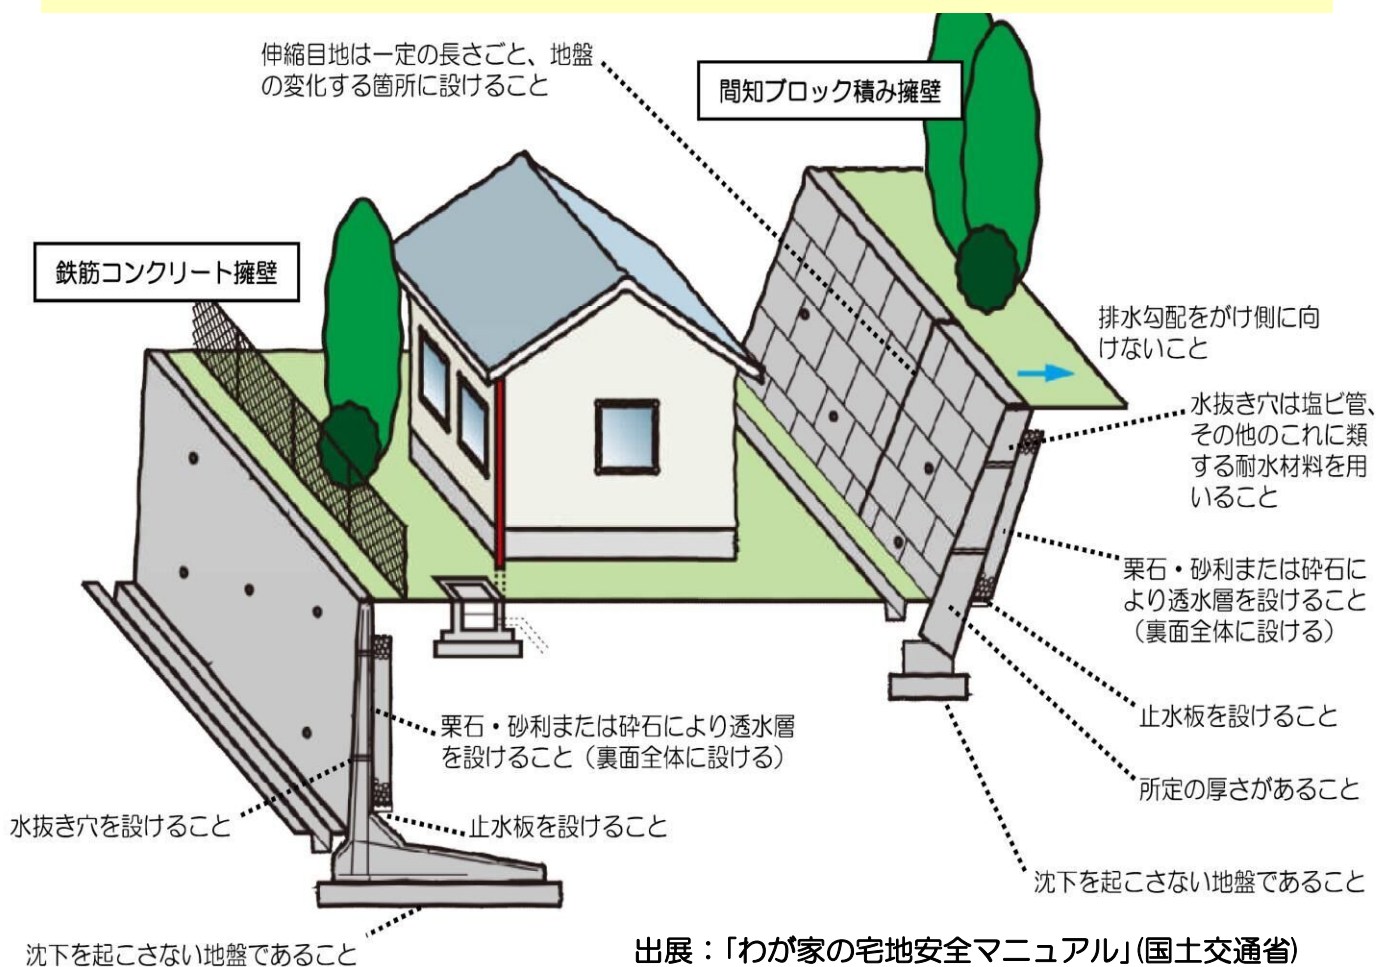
伸縮目地は一定の長さごと、地盤の変化する箇所に設けること

間知ブロック積み擁壁

鉄筋コンクリート擁壁

排水勾配をがけ側に向けないこと

水抜き穴は塩ビ管、その他のこれに類する耐水材料を用いること

栗石・砂利または砕石により透水層を設けること（裏面全体に設ける）

止水板を設けること

所定の厚さがあること

沈下を起こさない地盤であること

栗石・砂利または砕石により透水層を設けること（裏面全体に設ける）

水抜き穴を設けること

止水板を設けること

沈下を起こさない地盤であること

出展：「わが家の宅地安全マニュアル」(国土交通省)